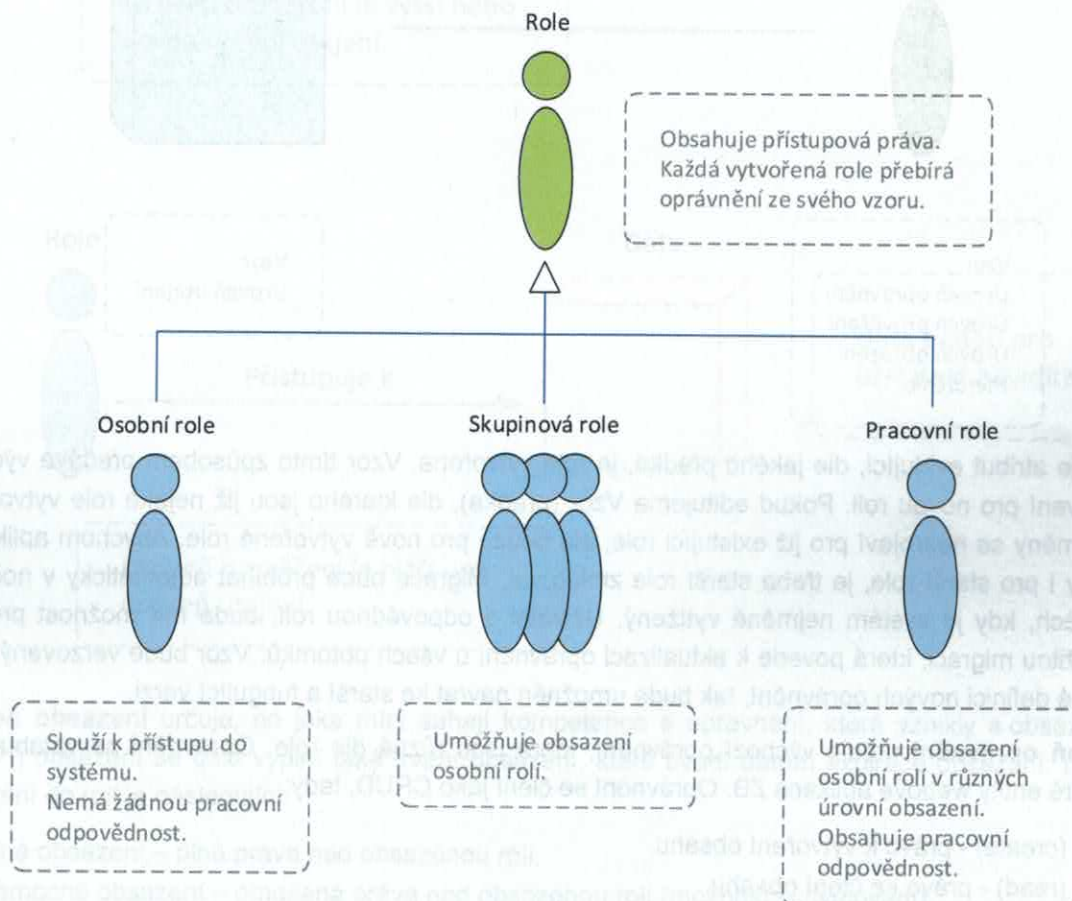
Role

Obsahuje přístupová práva. Každá vytvořená role přebírá oprávnění ze svého vzoru.

Osobní role

Skupinová role

Pracovní role

Slouží k přístupu do systému. Nemá žádnou pracovní odpovědnost.

Umožňuje obsazení osobní rolí.

Umožňuje obsazení osobní rolí v různých úrovní obsazení. Obsahuje pracovní odpovědnost.